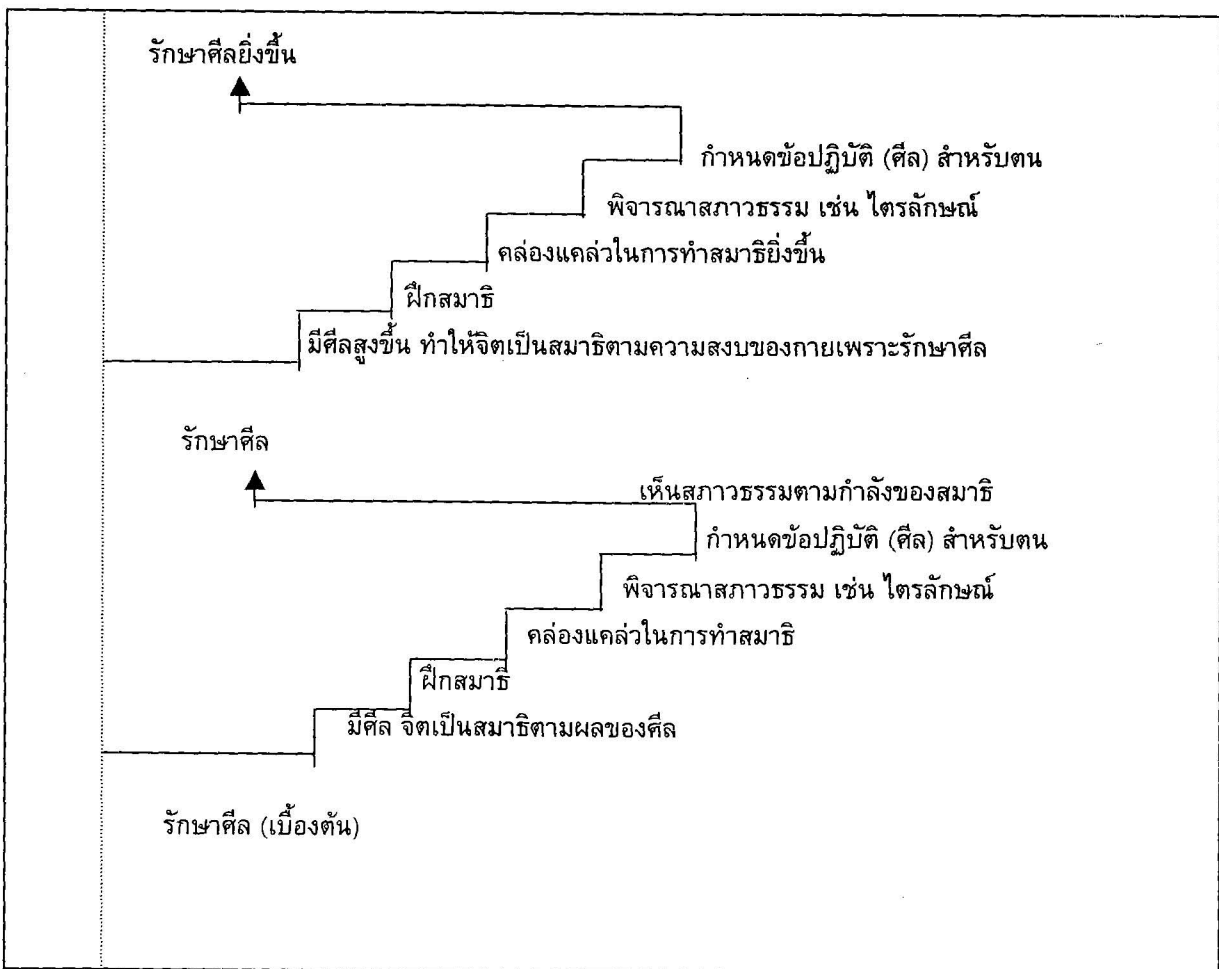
รักษาศีลยิ่งขึ้น

กำหนดข้อปฏิบัติ (ศีล) สำหรับตน

พิจารณาสภาวธรรม เช่น ไตรลักษณ์

คล่องแคล่วในการทำสมาธิยิ่งขึ้น

ฝึกสมาธิ

มีศีลสูงขึ้น ทำให้จิตเป็นสมาธิตามความสงบของกายเพราะรักษาศีล

รักษาศีล

เห็นสภาวธรรมตามกำลังของสมาธิ

กำหนดข้อปฏิบัติ (ศีล) สำหรับตน

พิจารณาสภาวธรรม เช่น ไตรลักษณ์

คล่องแคล่วในการทำสมาธิ

ฝึกสมาธิ

มีศีล จิตเป็นสมาธิตามผลของศีล

รักษาศีล (เบื้องต้น)